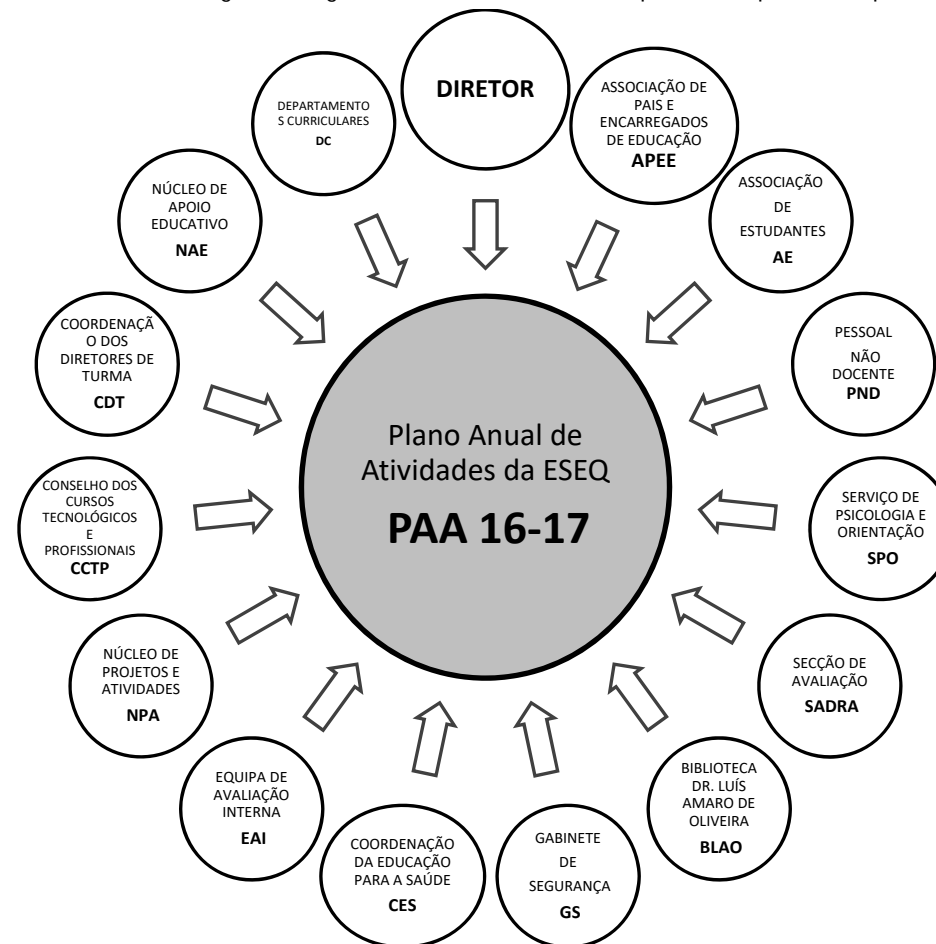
DEPARTAMENTOS CURRICULARES
DC

DIRETOR

ASSOCIAÇÃO DE PAIS E ENCARREGADOS DE EDUCAÇÃO
APEE

NÚCLEO DE APOIO EDUCATIVO
NAE

ASSOCIAÇÃO DE ESTUDANTES
AE

COORDENAÇÃO DOS DIRETORES DE TURMA
CDT

PESSOAL NÃO DOCENTE
PND

Plano Anual de Atividades da ESEQ
PAA 16-17

CONSELHO DOS CURSOS TECNOLÓGICOS E PROFISSIONAIS
CCTP

SERVIÇO DE PSICOLOGIA E ORIENTAÇÃO
SPO

NÚCLEO DE PROJETOS E ATIVIDADES
NPA

SECÇÃO DE AVALIAÇÃO
SADRA

EQUIPA DE AVALIAÇÃO INTERNA
EAI

BIBLIOTECA DR. LUÍS AMARO DE OLIVEIRA
BLAO

COORDENAÇÃO DA EDUCAÇÃO PARA A SAÚDE
CES

GABINETE DE SEGURANÇA
GS